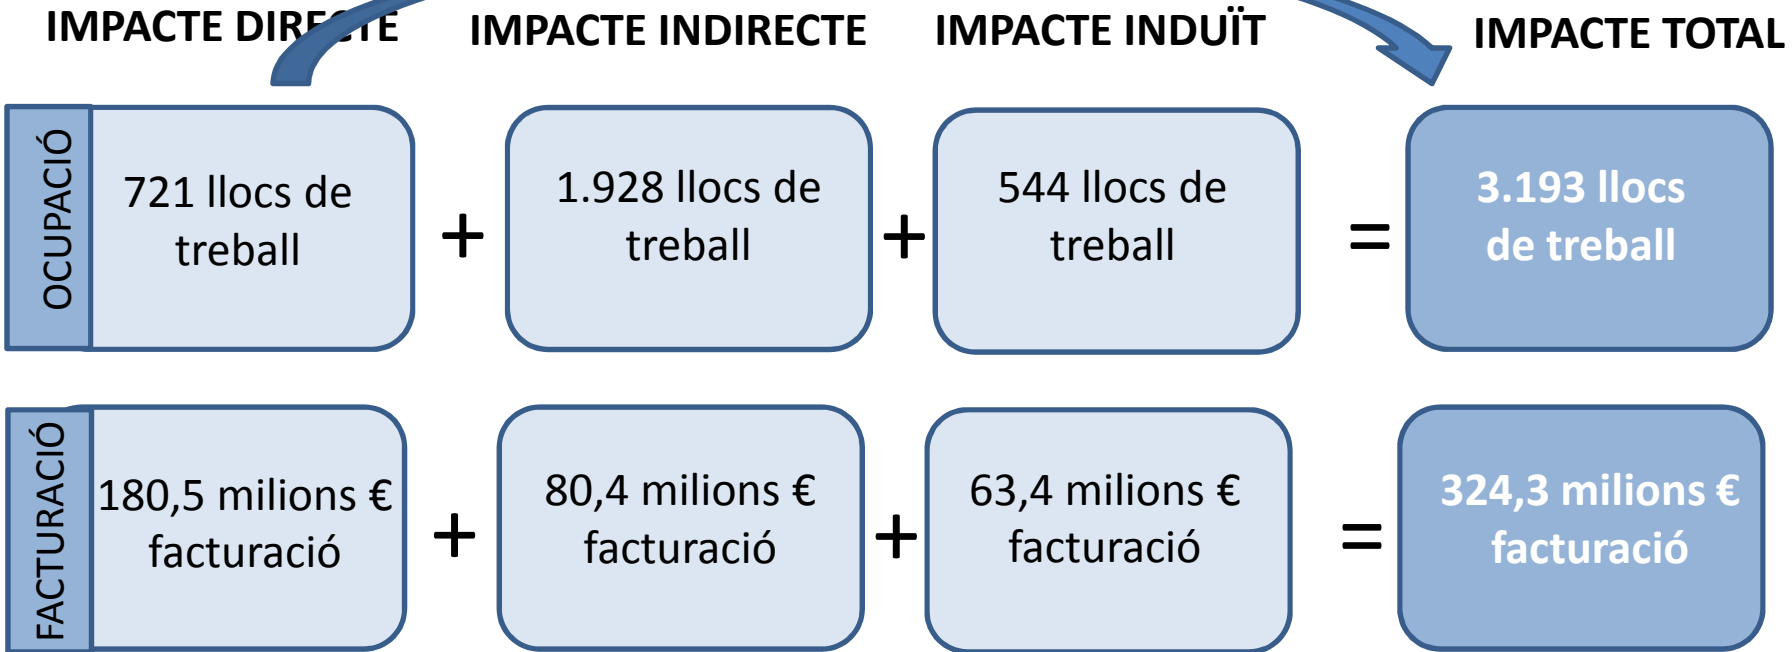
IMPACTE DIR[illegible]TE IMPACTE INDIRECTE IMPACTE INDUÏT IMPACTE TOTAL

OCUPACIÓ

721 llocs de treball + 1.928 llocs de treball + 544 llocs de treball = 3.193 llocs de treball

FACTURACIÓ

180,5 milions € facturació + 80,4 milions € facturació + 63,4 milions € facturació = 324,3 milions € facturació